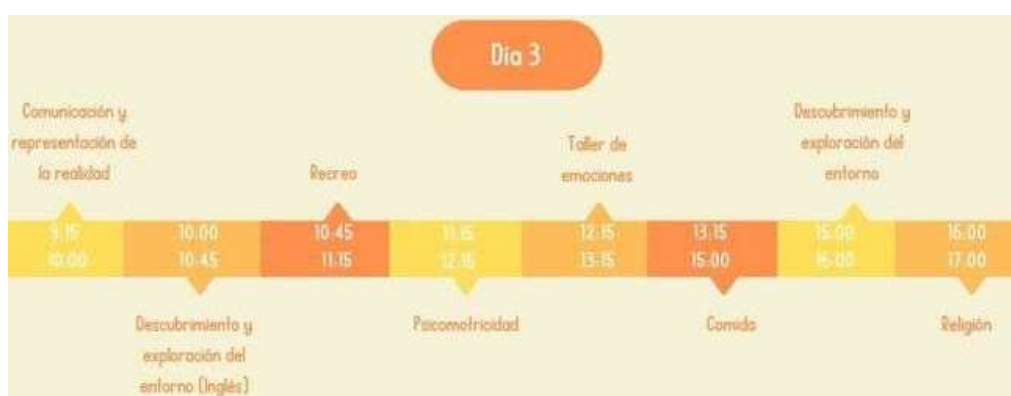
Día 3

Comunicación y representación de la realidad

9:15
10:00

10:00
10:45

Descubrimiento y exploración del entorno (Inglés)

Recreo

10:45
11:15

11:15
12:15

Psicomotricidad

Taller de emociones

12:15
13:15

13:15
15:00

Comida

Descubrimiento y exploración del entorno

15:00
16:00

16:00
17:00

Religión